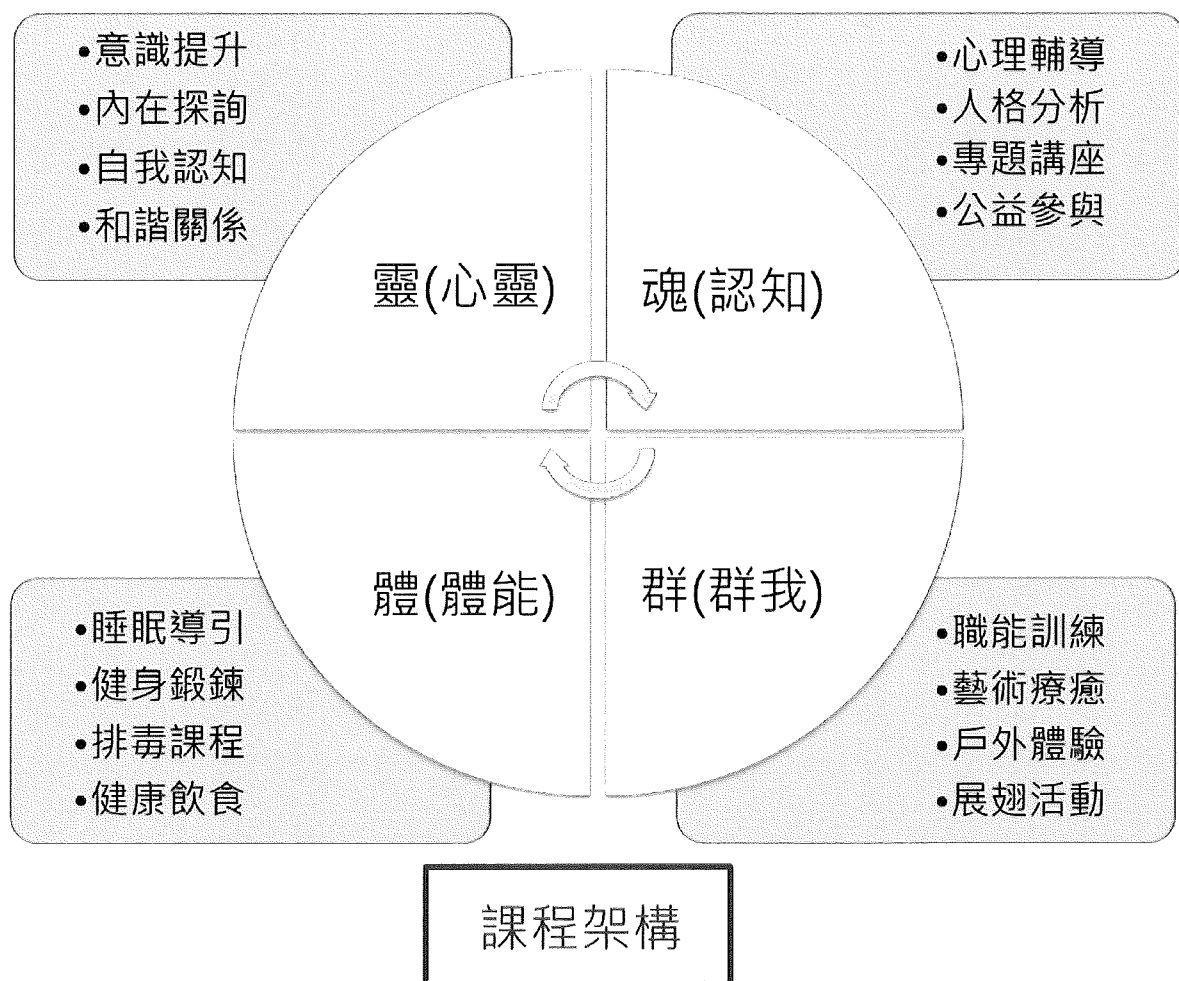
•意識提升
•內在探詢
•自我認知
•和諧關係

•心理輔導
•人格分析
•專題講座
•公益參與

靈(心靈)

魂(認知)

體(體能)

群(群我)

•睡眠導引
•健身鍛鍊
•排毒課程
•健康飲食

•職能訓練
•藝術療癒
•戶外體驗
•展翅活動

課程架構